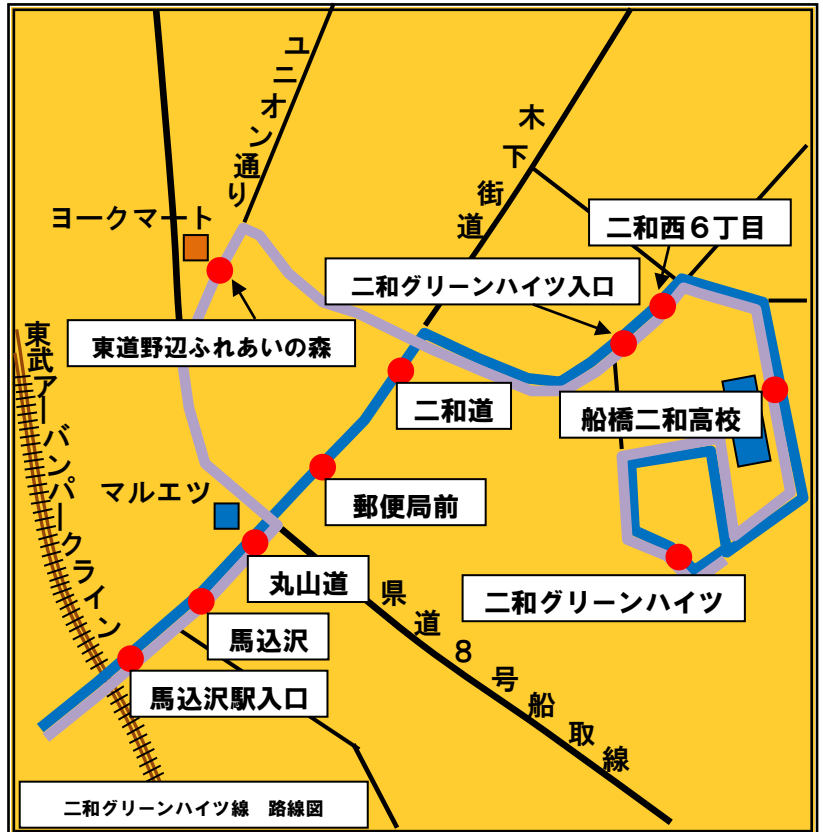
ユニオン通り

木下街道

ヨークマート

二和西６丁目

二和グリーンハイツ入口

東道野辺ふれあいの森

二和道

船橋二和高校

東武アーバンパークライン

マルエツ

郵便局前

丸山道

県道8号船取線

二和グリーンハイツ

馬込沢

馬込沢駅入口

二和グリーンハイツ線　路線図